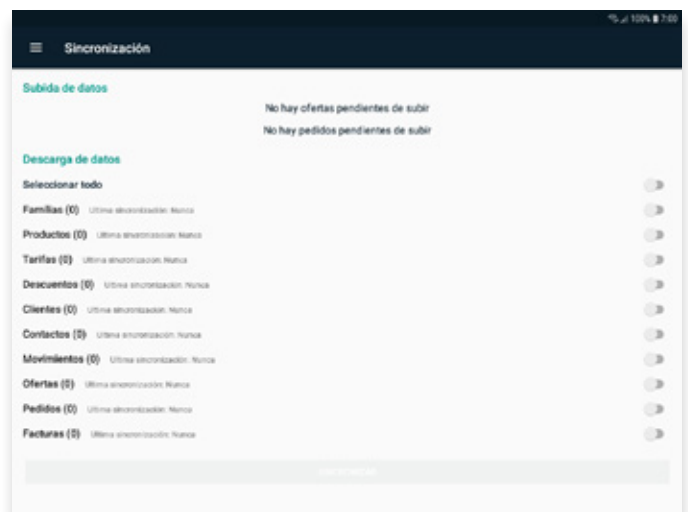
100% 7:00

Sincronización

Subida de datos

No hay ofertas pendientes de subir

No hay pedidos pendientes de subir

Descarga de datos

Seleccionar todo

Familias (0) Última sincronización: Nunca

Productos (0) Última sincronización: Nunca

Tarifas (0) Última sincronización: Nunca

Descuentos (0) Última sincronización: Nunca

Clientes (0) Última sincronización: Nunca

Contactos (0) Última sincronización: Nunca

Movimientos (0) Última sincronización: Nunca

Ofertas (0) Última sincronización: Nunca

Pedidos (0) Última sincronización: Nunca

Facturas (0) Última sincronización: Nunca

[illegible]